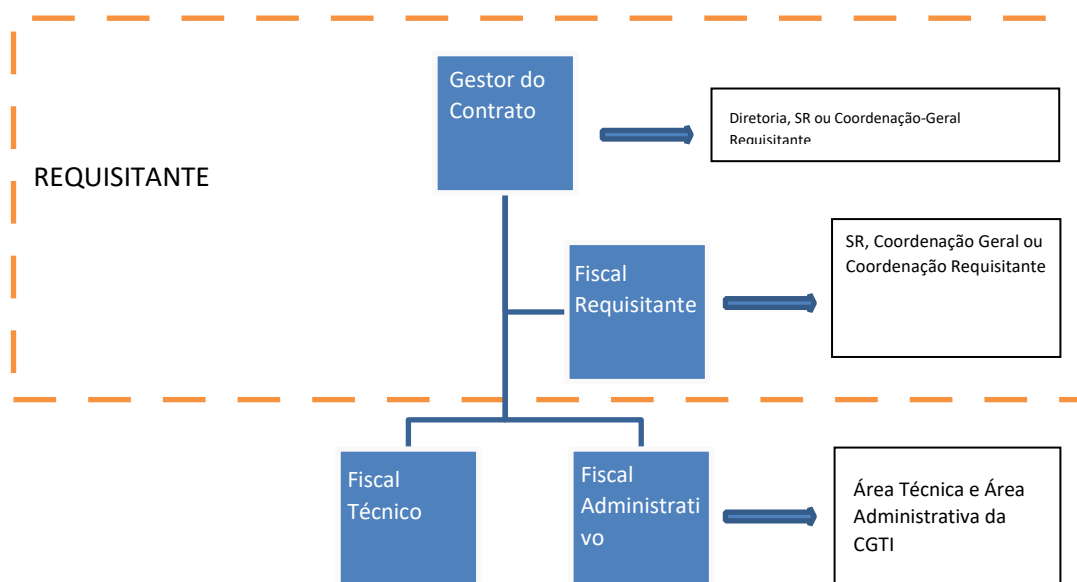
REQUISITANTE

Gestor do Contrato

Diretoria, SR ou Coordenação-Geral Requisitante

Fiscal Requisitante

SR, Coordenação Geral ou Coordenação Requisitante

Fiscal Técnico

Fiscal Administrativo

Área Técnica e Área Administrativa da CGTI